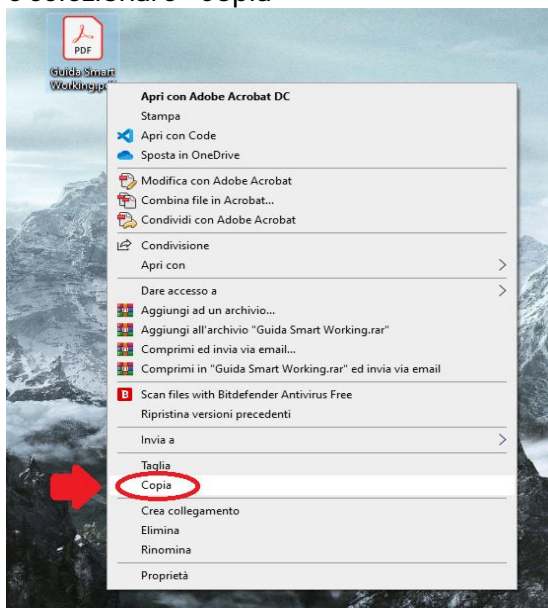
e selezionare "copia"

PDF
Guida Smart Working.pdf

Apri con Adobe Acrobat DC
Stampa
Apri con Code
Sposta in OneDrive
Modifica con Adobe Acrobat
Combina file in Acrobat...
Condividi con Adobe Acrobat
Condivisione
Apri con
Dare accesso a
Aggiungi ad un archivio...
Aggiungi all'archivio "Guida Smart Working.rar"
Comprimi ed invia via email...
Comprimi in "Guida Smart Working.rar" ed invia via email
Scan files with Bitdefender Antivirus Free
Ripristina versioni precedenti
Invia a
Taglia
Copia
Crea collegamento
Elimina
Rinomina
Proprietà